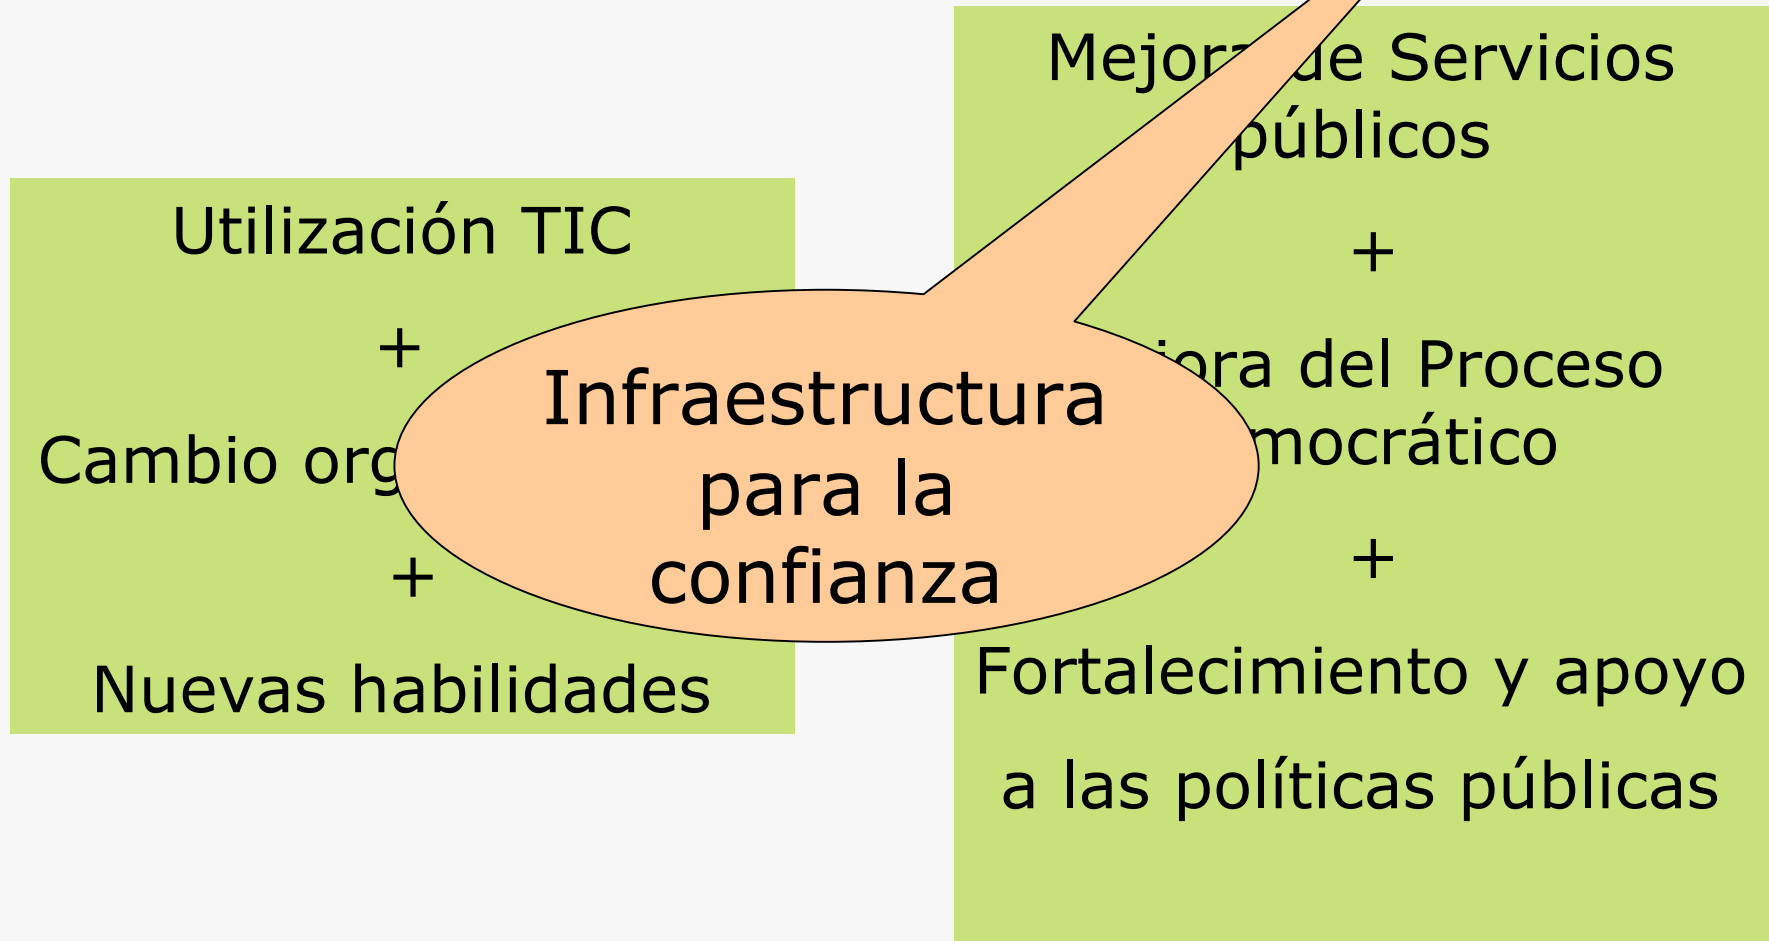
Utilización TIC

+

Cambio org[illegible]

+

Nuevas habilidades

Mejor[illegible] de Servicios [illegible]públicos

+

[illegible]ora del Proceso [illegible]mocrático

+

Fortalecimiento y apoyo

a las políticas públicas

Infraestructura para la confianza